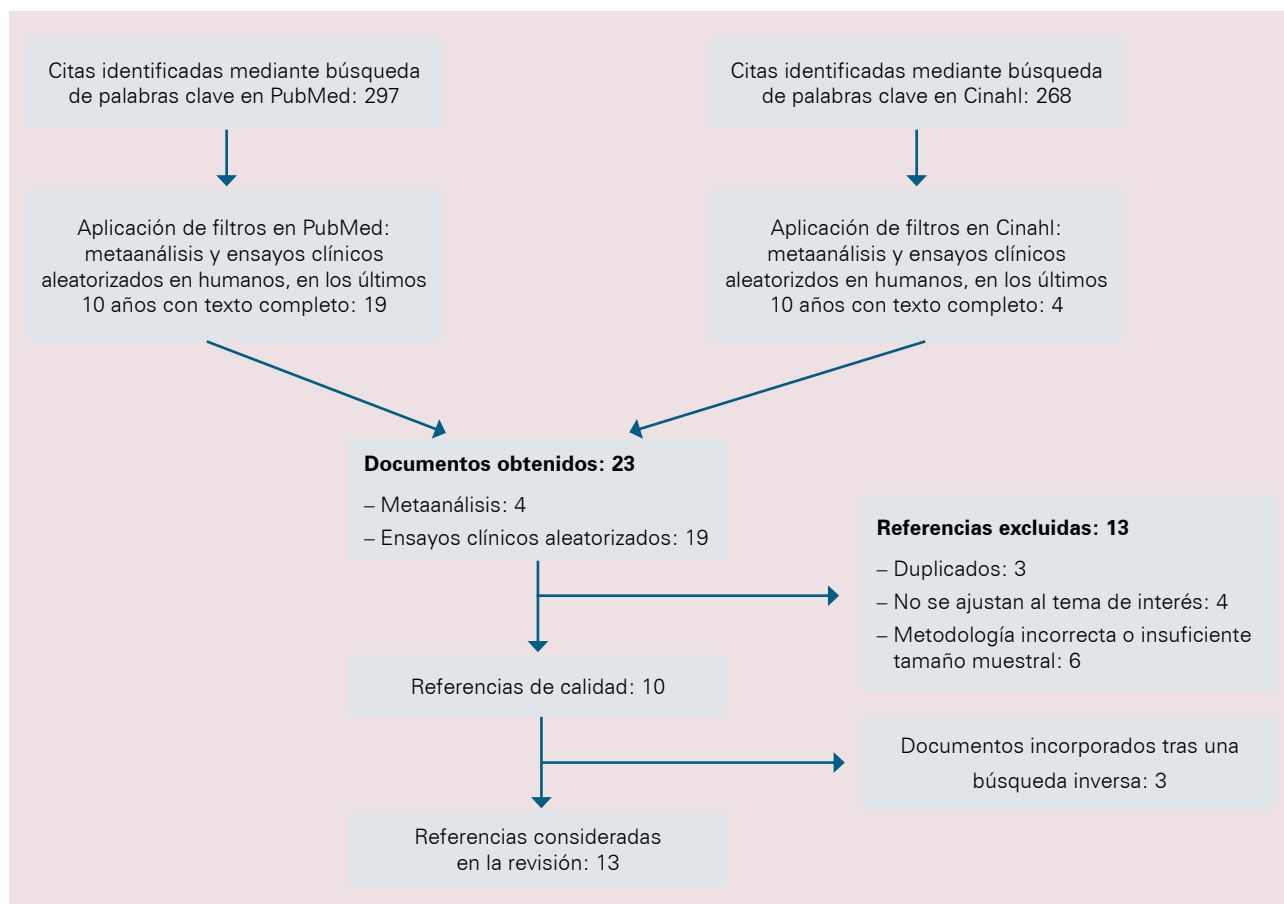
Citas identificadas mediante búsqueda de palabras clave en PubMed: 297

Citas identificadas mediante búsqueda de palabras clave en Cinahl: 268

Aplicación de filtros en PubMed: metaanálisis y ensayos clínicos aleatorizados en humanos, en los últimos 10 años con texto completo: 19

Aplicación de filtros en Cinahl: metaanálisis y ensayos clínicos aleatorizdos en humanos, en los últimos 10 años con texto completo: 4

**Documentos obtenidos: 23**
– Metaanálisis: 4
– Ensayos clínicos aleatorizados: 19

**Referencias excluidas: 13**
– Duplicados: 3
– No se ajustan al tema de interés: 4
– Metodología incorrecta o insuficiente tamaño muestral: 6

Referencias de calidad: 10

Documentos incorporados tras una búsqueda inversa: 3

Referencias consideradas en la revisión: 13